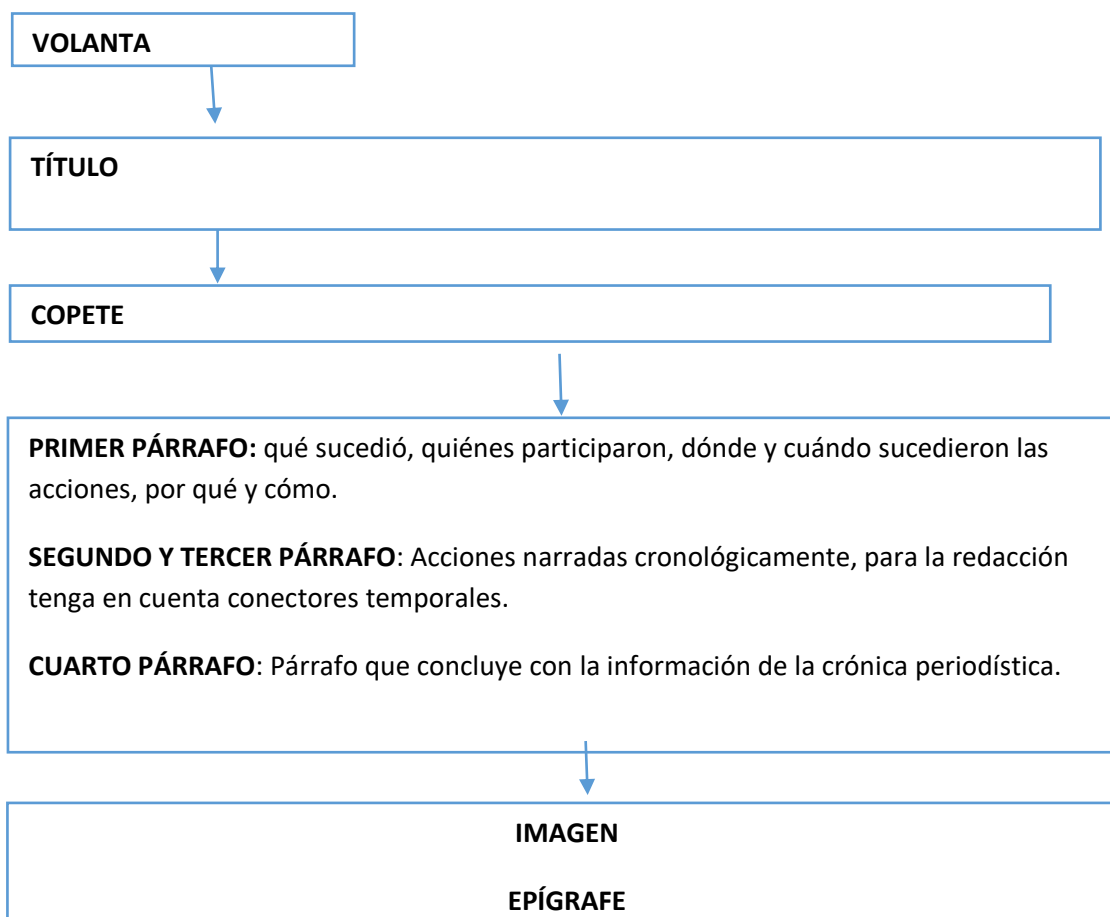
VOLANTA

TÍTULO

COPETE

PRIMER PÁRRAFO: qué sucedió, quiénes participaron, dónde y cuándo sucedieron las acciones, por qué y cómo.

SEGUNDO Y TERCER PÁRRAFO: Acciones narradas cronológicamente, para la redacción tenga en cuenta conectores temporales.

CUARTO PÁRRAFO: Párrafo que concluye con la información de la crónica periodística.

IMAGEN

EPÍGRAFE